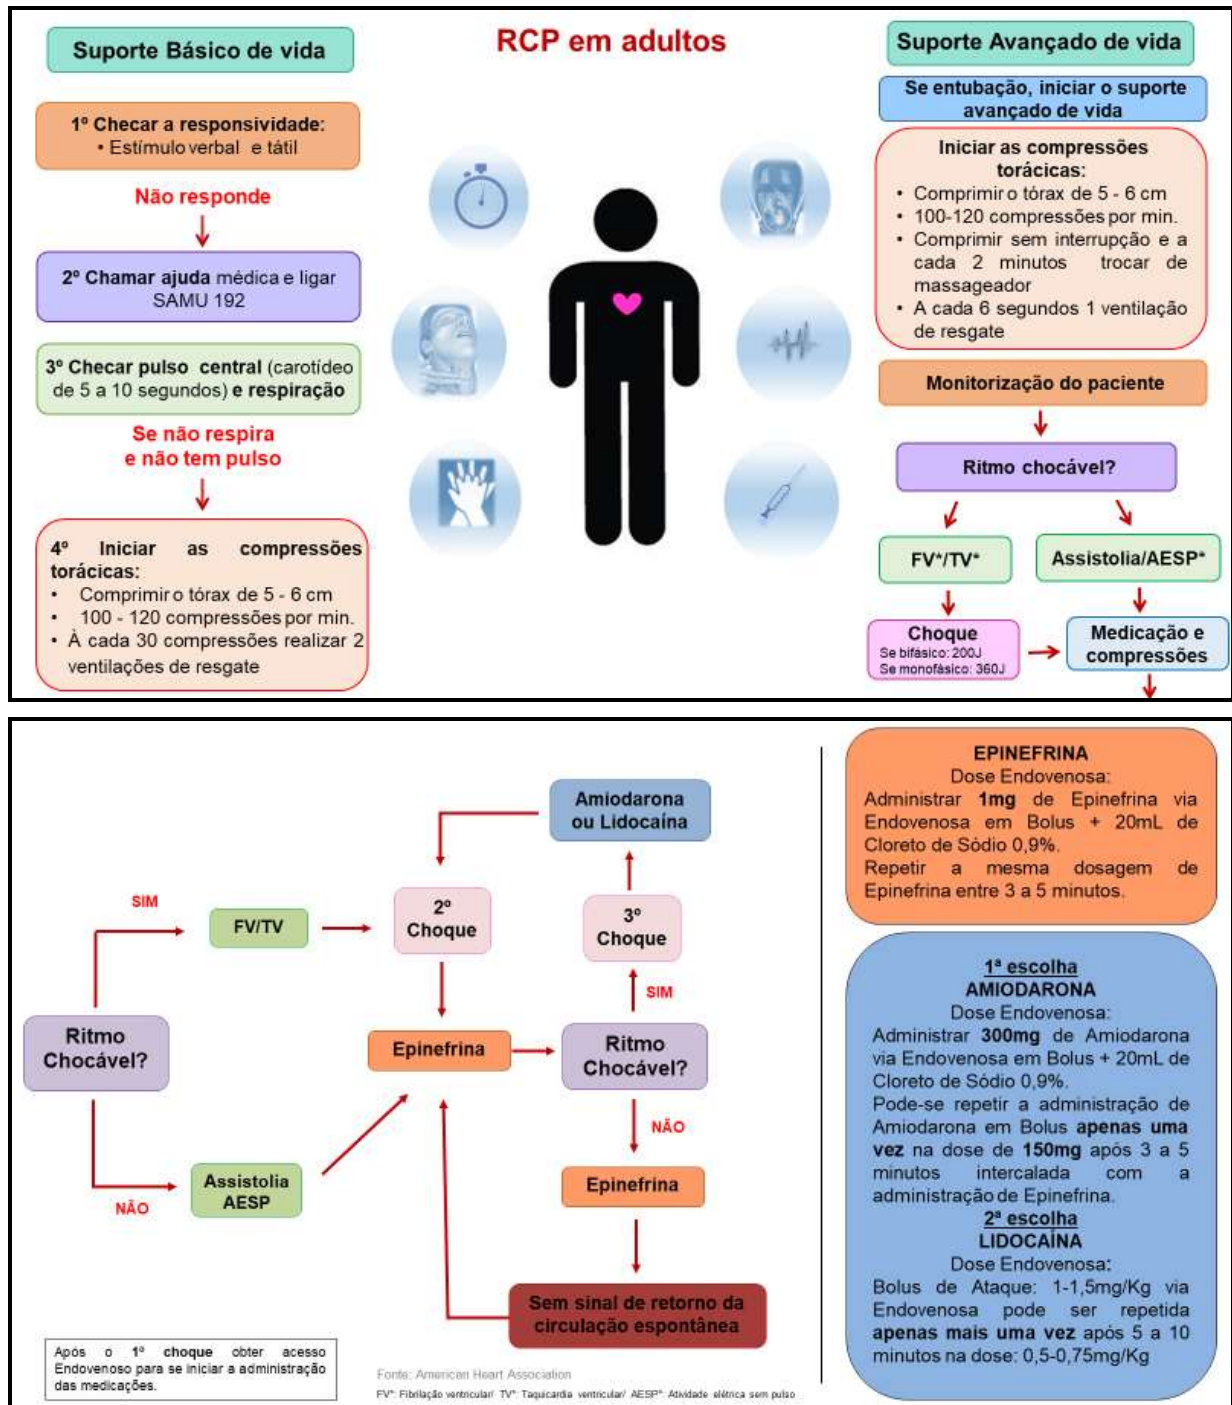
Suporte Básico de vida

RCP em adultos

Suporte Avançado de vida

1º Checar a responsividade:
• Estímulo verbal e tátil

Não responde

2º Chamar ajuda médica e ligar SAMU 192

3º Checar pulso central (carotídeo de 5 a 10 segundos) e respiração

Se não respira e não tem pulso

4º Iniciar as compressões torácicas:
• Comprimir o tórax de 5 - 6 cm
• 100 - 120 compressões por min.
• À cada 30 compressões realizar 2 ventilações de resgate

Se entubação, iniciar o suporte avançado de vida

Iniciar as compressões torácicas:
• Comprimir o tórax de 5 - 6 cm
• 100-120 compressões por min.
• Comprimir sem interrupção e a cada 2 minutos trocar de massageador
• A cada 6 segundos 1 ventilação de resgate

Monitorização do paciente

Ritmo chocável?

FV*/TV*

Assistolia/AESP*

Choque
Se bifásico: 200J
Se monofásico: 360J

Medicação e compressões

SIM

FV/TV

2º Choque

Amiodarona ou Lidocaína

3º Choque

SIM

Ritmo Chocável?

Epinefrina

Ritmo Chocável?

NÃO

Epinefrina

Assistolia AESP

NÃO

Sem sinal de retorno da circulação espontânea

Após o 1º choque obter acesso Endovenoso para se iniciar a administração das medicações.

Fonte: American Heart Association

FV*: Fibrilação ventricular/ TV*: Taquicardia ventricular/ AESP*: Atividade elétrica sem pulso

EPINEFRINA
Dose Endovenosa:
Administrar 1mg de Epinefrina via Endovenosa em Bolus + 20mL de Cloreto de Sódio 0,9%.
Repetir a mesma dosagem de Epinefrina entre 3 a 5 minutos.

1ª escolha
AMIODARONA
Dose Endovenosa:
Administrar 300mg de Amiodarona via Endovenosa em Bolus + 20mL de Cloreto de Sódio 0,9%.
Pode-se repetir a administração de Amiodarona em Bolus apenas uma vez na dose de 150mg após 3 a 5 minutos intercalada com a administração de Epinefrina.
2ª escolha
LIDOCAÍNA
Dose Endovenosa:
Bolus de Ataque: 1-1,5mg/Kg via Endovenosa pode ser repetida apenas mais uma vez após 5 a 10 minutos na dose: 0,5-0,75mg/Kg